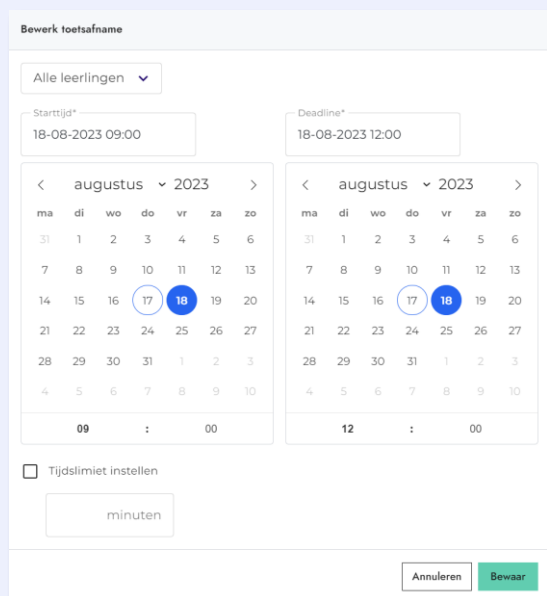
Bewerk toetsafname

Alle leerlingen

Starttijd*
18-08-2023 09:00

Deadline*
18-08-2023 12:00

augustus 2023

| ma | di | wo | do | vr | za | zo |
|---|---|---|---|---|---|---|
| 31 | 1 | 2 | 3 | 4 | 5 | 6 |
| 7 | 8 | 9 | 10 | 11 | 12 | 13 |
| 14 | 15 | 16 | 17 | 18 | 19 | 20 |
| 21 | 22 | 23 | 24 | 25 | 26 | 27 |
| 28 | 29 | 30 | 31 | 1 | 2 | 3 |
| 4 | 5 | 6 | 7 | 8 | 9 | 10 |

09 : 00

augustus 2023

| ma | di | wo | do | vr | za | zo |
|---|---|---|---|---|---|---|
| 31 | 1 | 2 | 3 | 4 | 5 | 6 |
| 7 | 8 | 9 | 10 | 11 | 12 | 13 |
| 14 | 15 | 16 | 17 | 18 | 19 | 20 |
| 21 | 22 | 23 | 24 | 25 | 26 | 27 |
| 28 | 29 | 30 | 31 | 1 | 2 | 3 |
| 4 | 5 | 6 | 7 | 8 | 9 | 10 |

12 : 00

Tijdslimiet instellen

minuten

Annuleren Bewaar